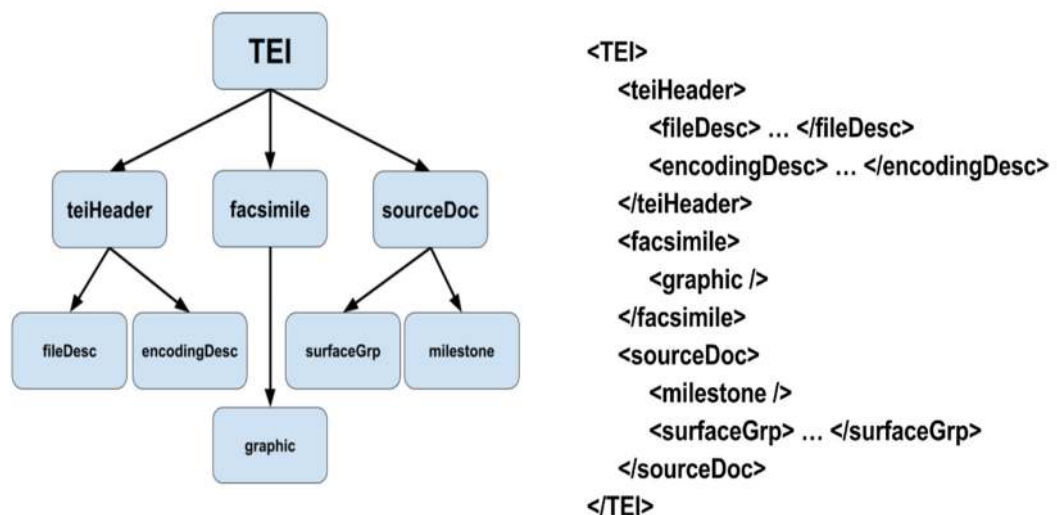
TEI

teiHeader

facsimile

sourceDoc

fileDesc

encodingDesc

surfaceGrp

milestone

graphic

<TEI>
<teiHeader>
<fileDesc> … </fileDesc>
<encodingDesc> … </encodingDesc>
</teiHeader>
<facsimile>
<graphic />
</facsimile>
<sourceDoc>
<milestone />
<surfaceGrp> … </surfaceGrp>
</sourceDoc>
</TEI>